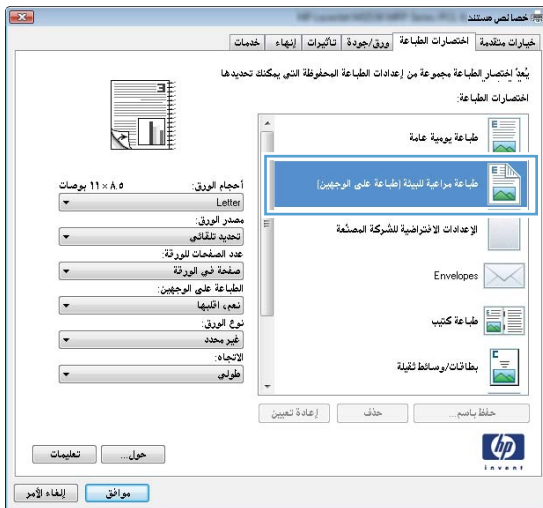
خصائص مستند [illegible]

خيارات متقدمة | اختصارات الطباعة | ورق/جودة | تأثيرات | إنهاء | خدمات

يُعدّ اختصار الطباعة مجموعة من إعدادات الطباعة المحفوظة التي يمكنك تحديدها
اختصارات الطباعة:

طباعة يومية عامة
طباعة مراعية للبيئة (طباعة على الوجهين)
الإعدادات الافتراضية للشركة المصنّعة
Envelopes
طباعة كتيب
بطاقات/وسائط ثقيلة

أحجام الورق: ٨.٥ × ١١ بوصات
Letter
مصدر الورق:
تحديد تلقائي
عدد الصفحات للورقة:
صفحة في الورقة
الطباعة على الوجهين:
نعم، اقلبها
نوع الورق:
غير محدد
الاتجاه:
طولي

حفظ باسم... | حذف | إعادة تعيين

invent

حول... | تعليمات

موافق | إلغاء الأمر